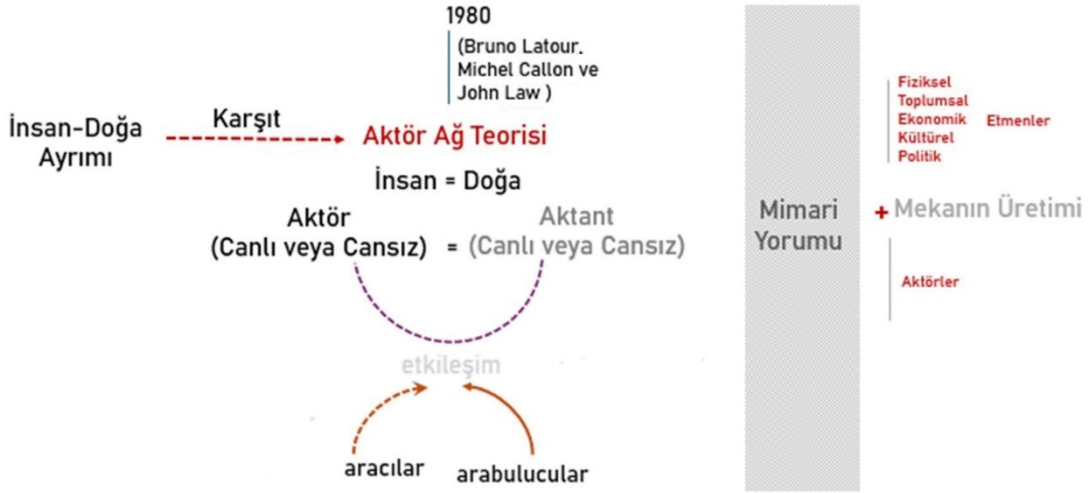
1980
(Bruno Latour. Michel Callon ve John Law )

İnsan-Doğa Ayrımı

Karşıt

Aktör Ağ Teorisi

İnsan = Doğa

Aktör (Canlı veya Cansız) = Aktant (Canlı veya Cansız)

etkileşim

aracılar

arabulucular

Mimari Yorumu

Fiziksel
Toplumsal
Ekonomik
Kültürel
Politik

Etmenler

+ Mekanın Üretimi

Aktörler